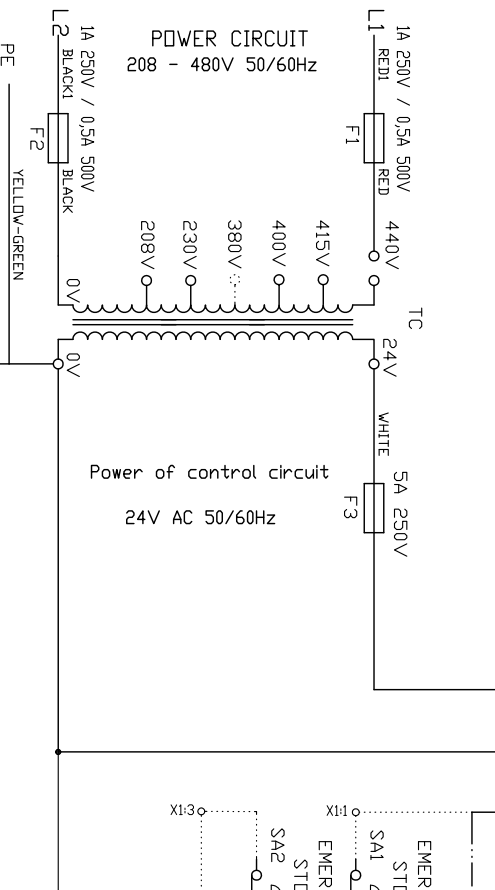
PE

L2
1A 250V / 0,5A 500V
BLACK1

F2
BLACK

YELLOW-GREEN

POWER CIRCUIT
208 - 480V 50/60Hz

L1
1A 250V / 0,5A 500V
RED1

F1
RED

208V
230V
380V
400V
415V
440V

0V

TC

0V

24V

WHITE

Power of control circuit

24V AC 50/60Hz

5A 250V
F3

X1:3
SA2
EMER
STO

X1:1
SA1
EMER
STO